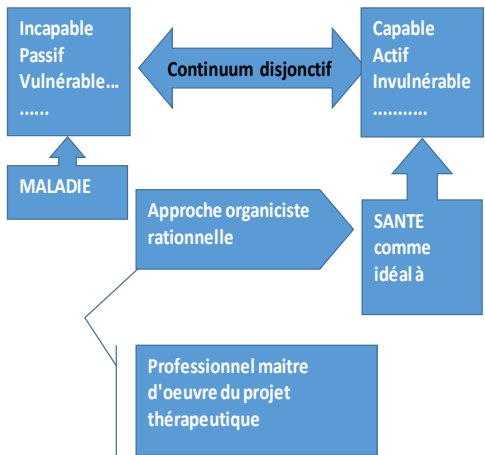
Incapable
Passif
Vulnérable…
……

Continuum disjonctif

Capable
Actif
Invulnérable
……….

MALADIE

Approche organiciste rationnelle

SANTE comme idéal à

Professionnel maitre d'oeuvre du projet thérapeutique